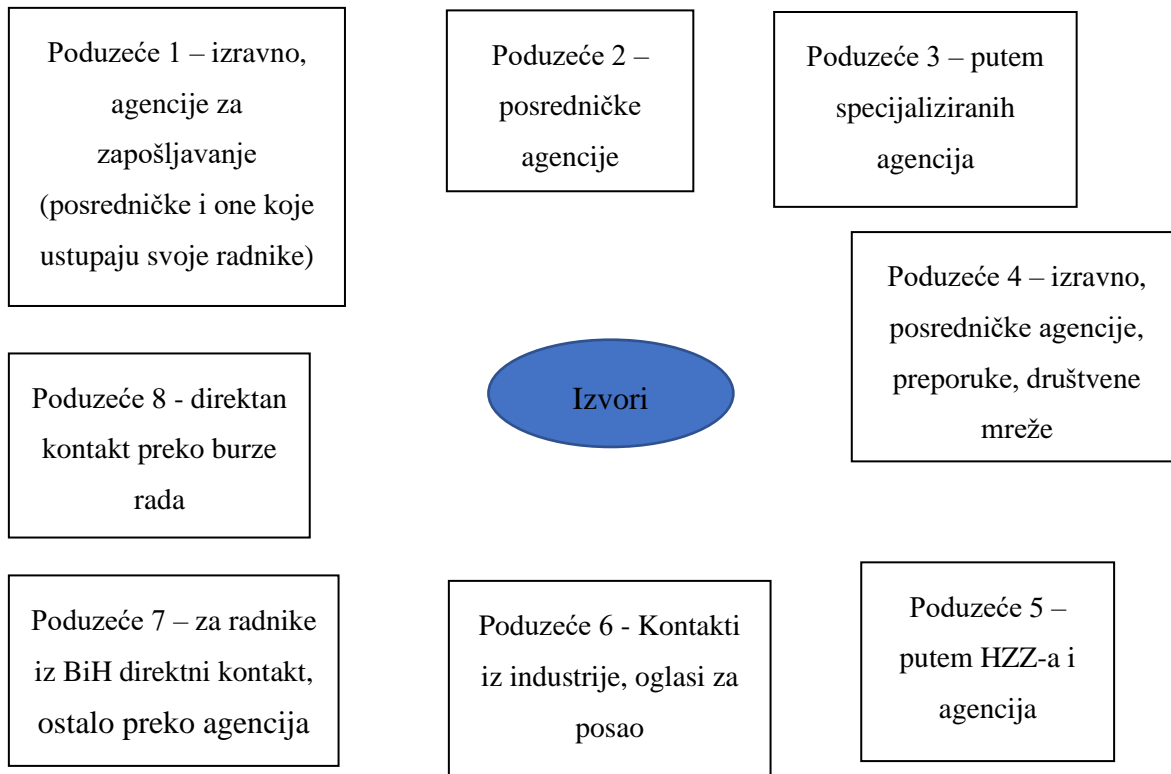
Poduzeće 1 – izravno, agencije za zapošljavanje (posredničke i one koje ustupaju svoje radnike)

Poduzeće 2 – posredničke agencije

Poduzeće 3 – putem specijaliziranih agencija

Poduzeće 4 – izravno, posredničke agencije, preporuke, društvene mreže

Poduzeće 8 - direktan kontakt preko burze rada

Izvori

Poduzeće 7 – za radnike iz BiH direktni kontakt, ostalo preko agencija

Poduzeće 6 - Kontakti iz industrije, oglasi za posao

Poduzeće 5 – putem HZZ-a i agencija